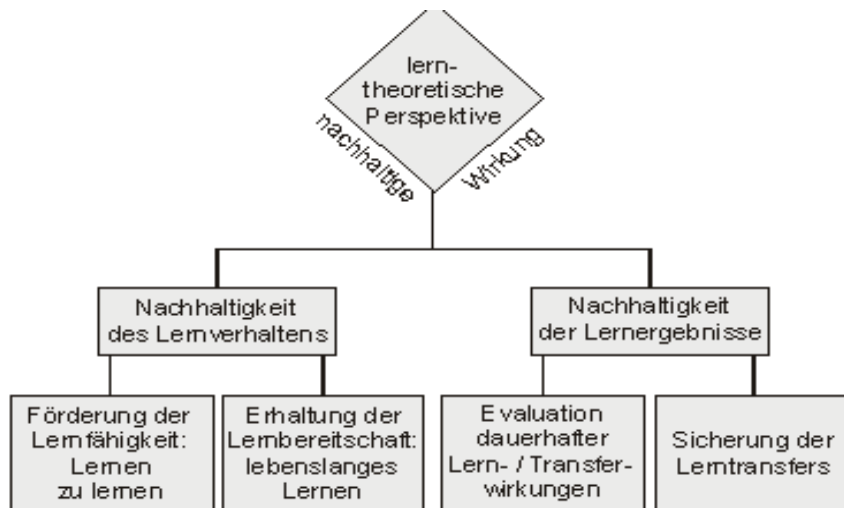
lerntheoretische Perspektive

nachhaltige

Wirkung

Nachhaltigkeit des Lernverhaltens

Nachhaltigkeit der Lernergebnisse

Förderung der Lernfähigkeit: Lernen zu lernen

Erhaltung der Lernbereitschaft: lebenslanges Lernen

Evaluation dauerhafter Lern- / Transferwirkungen

Sicherung der Lerntransfers